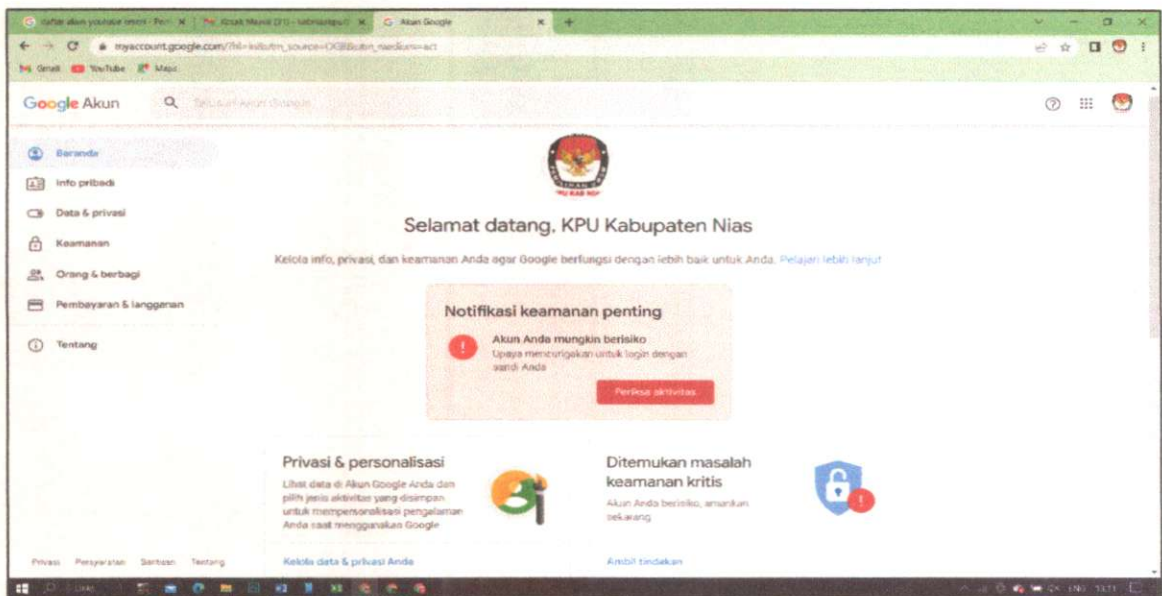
daftar akun youtube resmi - Pen ✕ | Kotak Masuk (31) - kabniaskpu@ ✕ | Akun Google ✕ +

myaccount.google.com/?hl=id&utm_source=OGB&utm_medium=act

Gmail YouTube Maps

Google Akun

Telusuri Akun Google

Beranda
Info pribadi
Data & privasi
Keamanan
Orang & berbagi
Pembayaran & langganan
Tentang

KPU KAB NIAS

Selamat datang, KPU Kabupaten Nias

Kelola info, privasi, dan keamanan Anda agar Google berfungsi dengan lebih baik untuk Anda. Pelajari lebih lanjut

Notifikasi keamanan penting

Akun Anda mungkin berisiko
Upaya mencurigakan untuk login dengan sandi Anda

Periksa aktivitas

Privasi & personalisasi
Lihat data di Akun Google Anda dan pilih jenis aktivitas yang disimpan untuk mempersonalisasi pengalaman Anda saat menggunakan Google

Kelola data & privasi Anda

Ditemukan masalah keamanan kritis
Akun Anda berisiko, amankan sekarang

Ambil tindakan

Privasi Persyaratan Bantuan Tentang

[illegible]